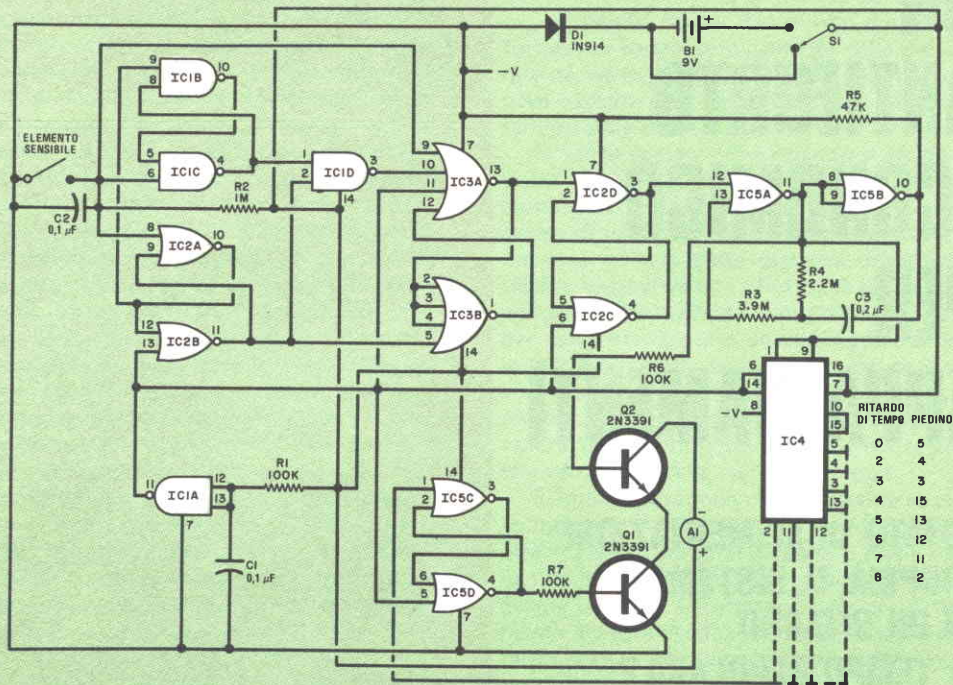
D1
1N914
B1
9V
S1
-V
R5
47K
ELEMENTO SENSIBILE
C2
0,1 μF
R2
1M
IC1B
IC1C
IC1D
IC2A
IC2B
IC3A
IC3B
IC2D
IC2C
IC5A
IC5B
R4
2.2M
R3
3.9M
C3
0,2 μF
R6
100K
Q2
2N3391
Q1
2N3391
A1
IC4
IC1A
R1
100K
C1
0,1 μF
IC5C
IC5D
R7
100K
-V

| RITARDO DI TEMPO | PIEDINO |
|---|---|
| 0 | 5 |
| 2 | 4 |
| 3 | 3 |
| 4 | 15 |
| 5 | 13 |
| 6 | 12 |
| 7 | 11 |
| 8 | 2 |